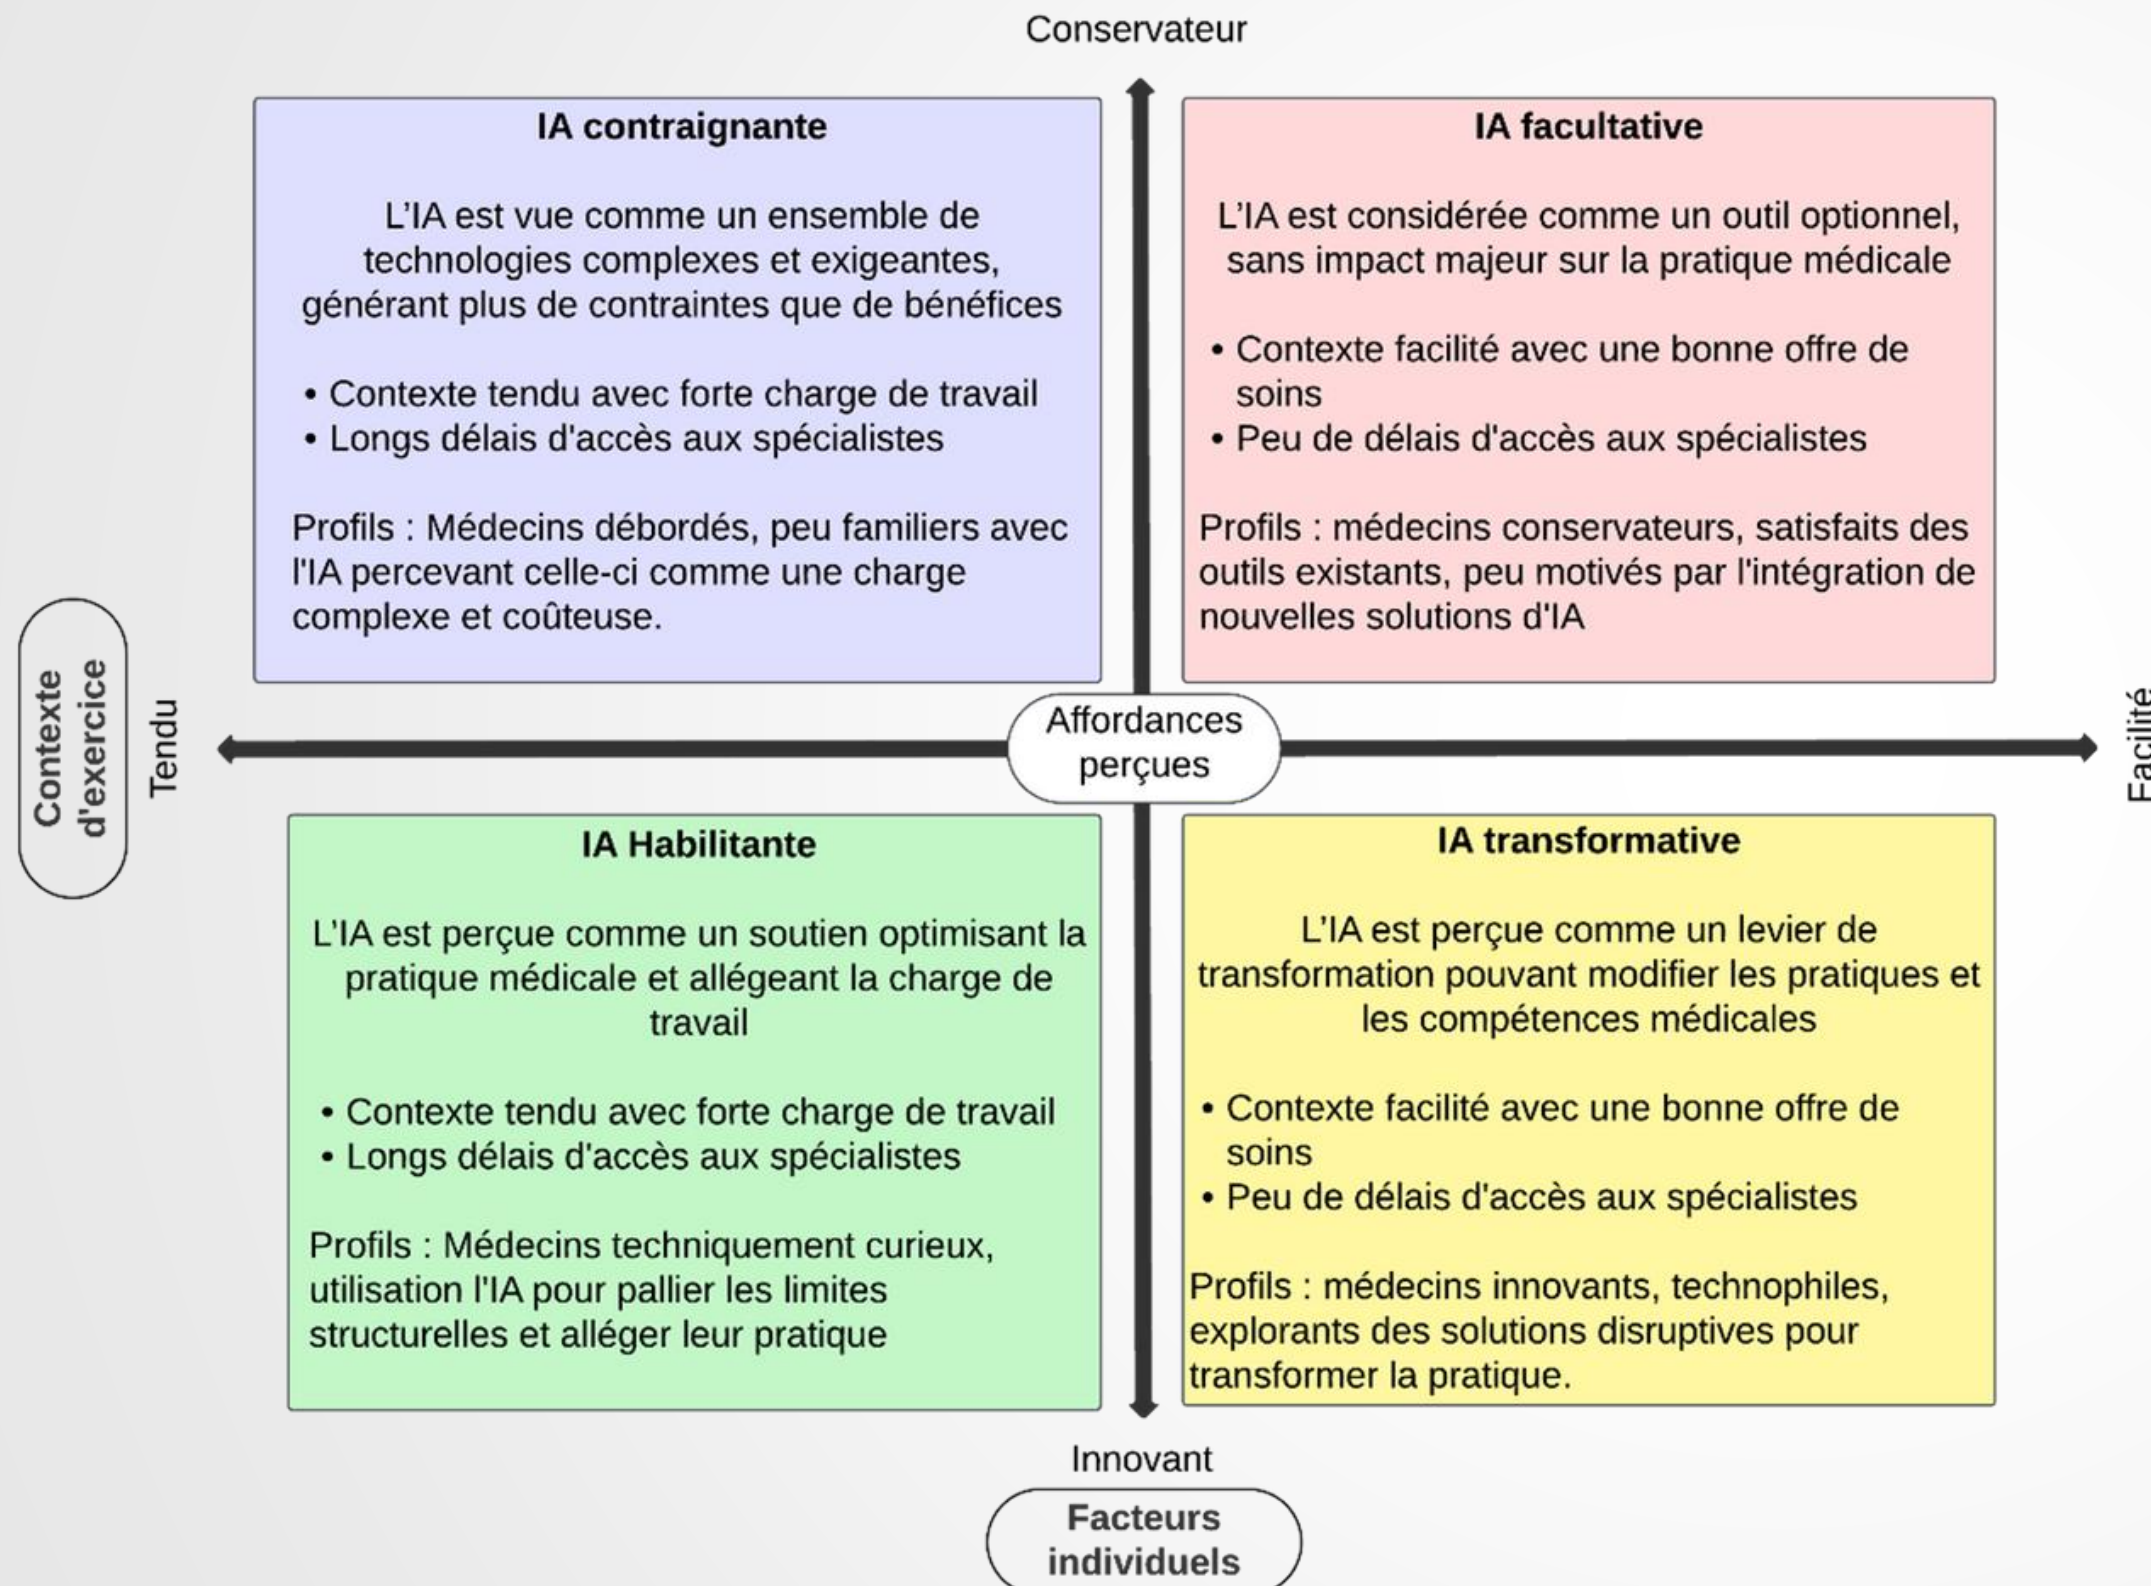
Conservateur

IA contraignante

L'IA est vue comme un ensemble de technologies complexes et exigeantes, générant plus de contraintes que de bénéfices

• Contexte tendu avec forte charge de travail
• Longs délais d'accès aux spécialistes

Profils : Médecins débordés, peu familiers avec l'IA percevant celle-ci comme une charge complexe et coûteuse.

IA facultative

L'IA est considérée comme un outil optionnel, sans impact majeur sur la pratique médicale

• Contexte facilité avec une bonne offre de soins
• Peu de délais d'accès aux spécialistes

Profils : médecins conservateurs, satisfaits des outils existants, peu motivés par l'intégration de nouvelles solutions d'IA

Contexte d'exercice

Tendu

Affordances perçues

Facilité

IA Habilitante

L'IA est perçue comme un soutien optimisant la pratique médicale et allégeant la charge de travail

• Contexte tendu avec forte charge de travail
• Longs délais d'accès aux spécialistes

Profils : Médecins techniquement curieux, utilisation l'IA pour pallier les limites structurelles et alléger leur pratique

IA transformative

L'IA est perçue comme un levier de transformation pouvant modifier les pratiques et les compétences médicales

• Contexte facilité avec une bonne offre de soins
• Peu de délais d'accès aux spécialistes

Profils : médecins innovants, technophiles, explorants des solutions disruptives pour transformer la pratique.

Innovant

Facteurs individuels